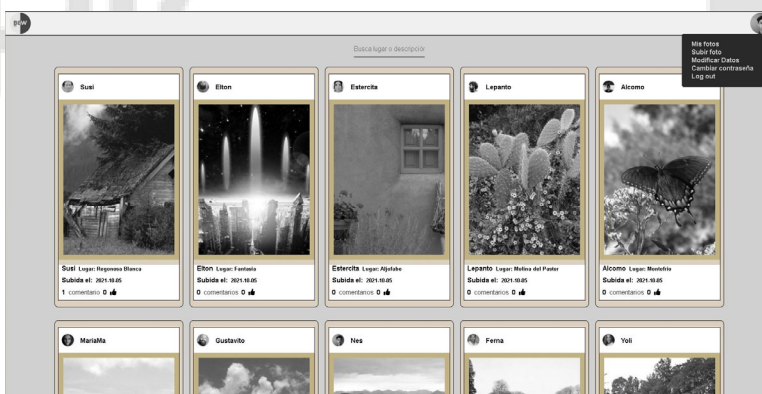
Busca lugar o descripción

Mis fotos
Subir foto
Modificar Datos
Cambiar contraseña
Log out

Susi
Susi Lugar: Regomasa Blanca
Subida el: 2021-10-05
1 comentario 0

Elton
Elton Lugar: Fantasía
Subida el: 2021-10-05
0 comentarios 0

Estercita
Estercita Lugar: Aljalabe
Subida el: 2021-10-05
0 comentarios 0

Lepanto
Lepanto Lugar: Molina del Pastor
Subida el: 2021-10-05
0 comentarios 0

Alcomo
Alcomo Lugar: Montefrío
Subida el: 2021-10-05
0 comentarios 0

MariaMa

Gustavito

Nes

Ferna

Yoli